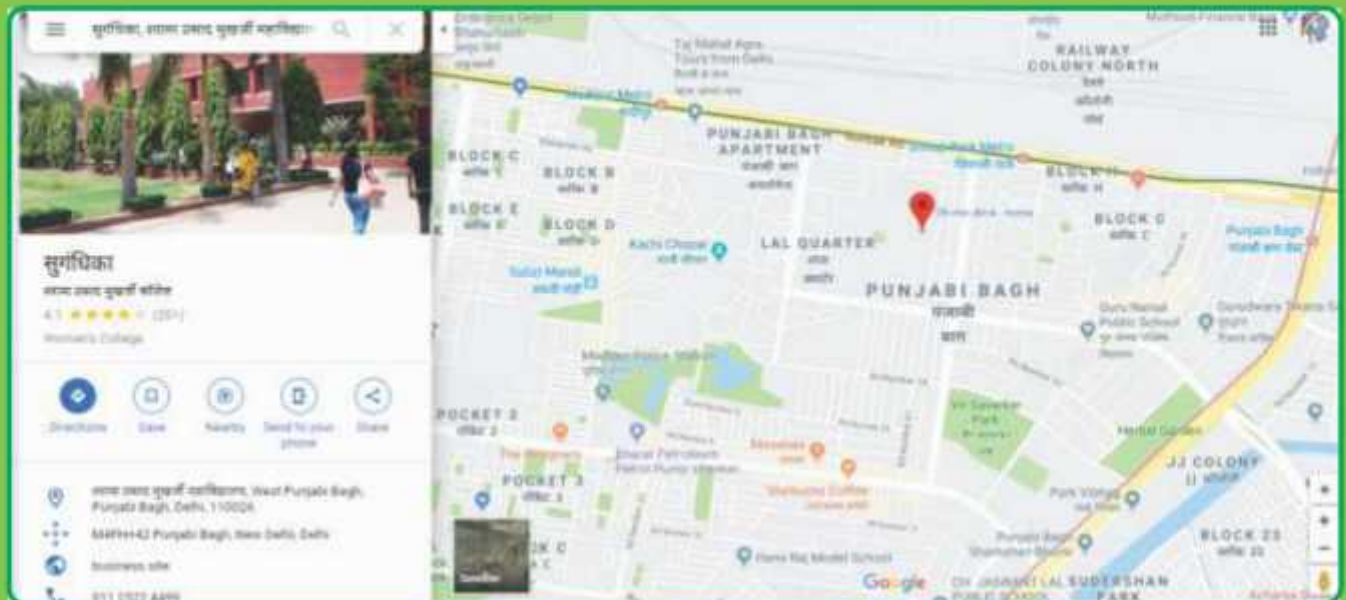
सुगंधिका, श्यामा प्रसाद मुखर्जी महाविद्यालय

सुगंधिका
श्यामा प्रसाद मुखर्जी कॉलेज
4.1 ★★★★ (291)
Women's College

Directions
Save
Nearby
Send to your phone
Share

श्यामा प्रसाद मुखर्जी महाविद्यालय, West Punjabi Bagh, Punjabi Bagh, Delhi, 110026
M4FH+42 Punjabi Bagh, New Delhi, Delhi
business site
011 2522 4499

RAILWAY COLONY NORTH
Taj Mahal Agra Tours from Delhi
PUNJABI BAGH APARTMENT
पंजाबी बाग अपार्टमेंट
BLOCK C
BLOCK B
ब्लॉक B
BLOCK E
BLOCK D
ब्लॉक D
BLOCK H
BLOCK G
ब्लॉक G
Kachi Chowk
LAL QUARTER
लाल क्वार्टर
Sabzi Mandi
PUNJABI BAGH
पंजाबी बाग
Punjabi Bagh
Guru Nanak Public School
Gurudwara
Madipur
POCKET 2
पॉकेट 2
Vir Savarkar Park
Herbal Garden
JJ COLONY
जे जे कॉलोनी
Bharat Petroleum Petrol Pump
POCKET 3
पॉकेट 3
Starbucks Coffee
Park Villas
Hans Raj Model School
BLOCK 23
ब्लॉक 23
SUDERSHAN PARK
Google
Satellite